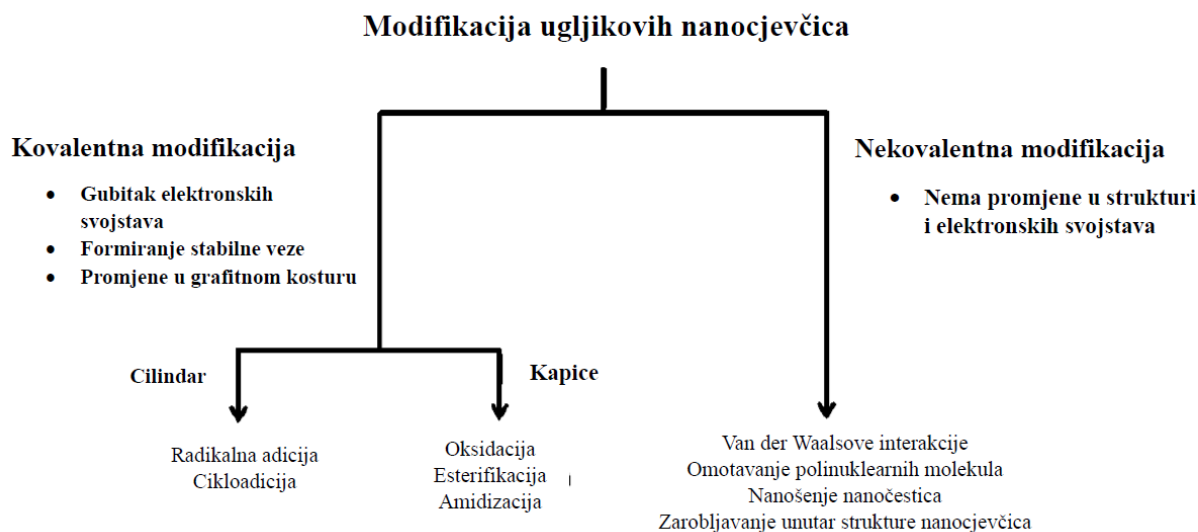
Modifikacija ugljikovih nanocjevčica

Kovalentna modifikacija

- Gubitak elektronskih svojstava
- Formiranje stabilne veze
- Promjene u grafitnom kosturu

Nekovalentna modifikacija

- Nema promjene u strukturi i elektronskih svojstava

Cilindar

Kapice

Radikalna adicija
Cikloadicija

Oksidacija
Esterifikacija
Amidizacija

Van der Waalsove interakcije
Omotavanje polinuklearnih molekula
Nanošenje nanočestica
Zarobljavanje unutar strukture nanocjevčica